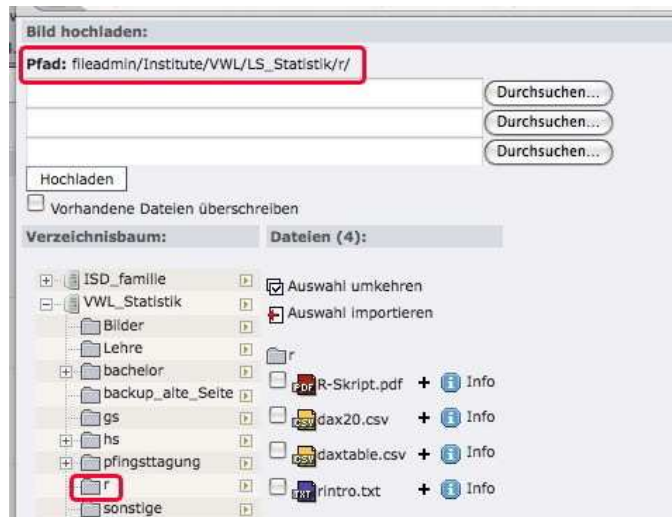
Bild hochladen:

Pfad: fileadmin/Institute/VWL/LS_Statistik/r/

Durchsuchen...
Durchsuchen...
Durchsuchen...

Hochladen

Vorhandene Dateien überschreiben

Verzeichnisbaum:

ISD_famille
VWL_Statistik
Bilder
Lehre
bachelor
backup_alte_Seite
gs
hs
pfingsttagung
r
sonstige

Dateien (4):

Auswahl umkehren
Auswahl importieren

r
PDF R-Skript.pdf + Info
CSV dax20.csv + Info
CSV daxtable.csv + Info
TXT rintro.txt + Info